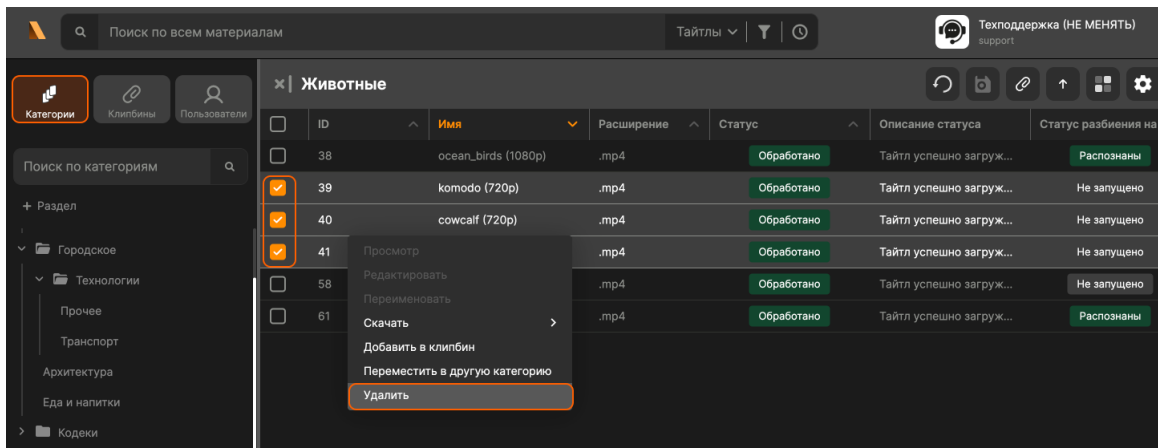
Поиск по всем материалам

Тайтлы

Техподдержка (НЕ МЕНЯТЬ)
support

Категории | Клипбины | Пользователи

Поиск по категориям

+ Раздел

Городское
Технологии
Прочее
Транспорт
Архитектура
Еда и напитки
Кодеки

Животные

| | ID | Имя | Расширение | Статус | Описание статуса | Статус разбиения на |
|---|---|---|---|---|---|---|
| | 38 | ocean_birds (1080p) | .mp4 | Обработано | Тайтл успешно загруж... | Распознаны |
| ✓ | 39 | komodo (720p) | .mp4 | Обработано | Тайтл успешно загруж... | Не запущено |
| ✓ | 40 | cowcalf (720p) | .mp4 | Обработано | Тайтл успешно загруж... | Не запущено |
| ✓ | 41 | | .mp4 | Обработано | Тайтл успешно загруж... | Не запущено |
| | 58 | | .mp4 | Обработано | Тайтл успешно загруж... | Не запущено |
| | 61 | | .mp4 | Обработано | Тайтл успешно загруж... | Распознаны |

Просмотр
Редактировать
Переименовать
Скачать
Добавить в клипбин
Переместить в другую категорию
Удалить